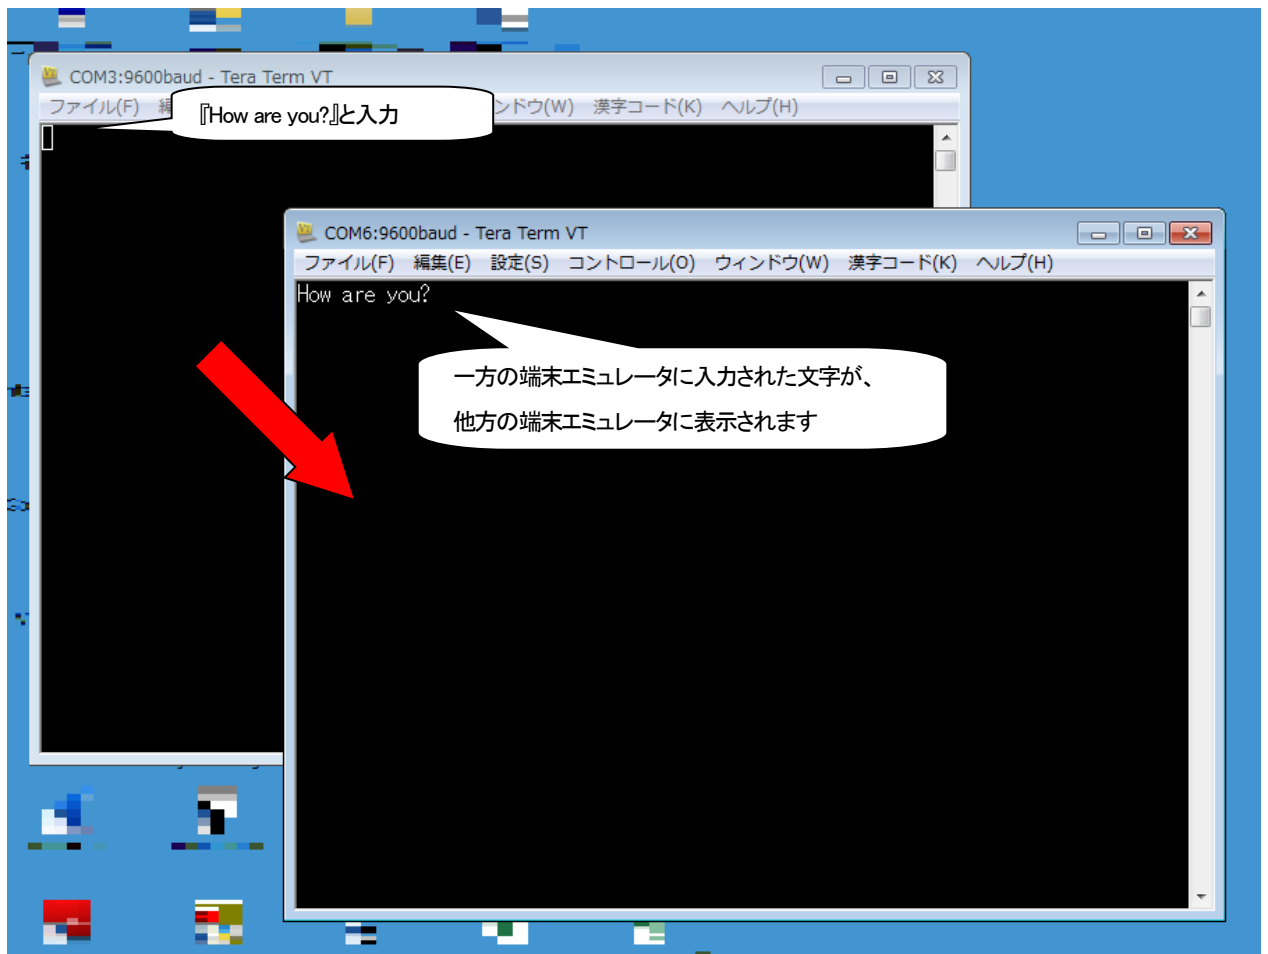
COM3:9600baud - Tera Term VT

ファイル(F) 編 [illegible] ンドウ(W) 漢字コード(K) ヘルプ(H)

『How are you?』と入力

COM6:9600baud - Tera Term VT

ファイル(F) 編集(E) 設定(S) コントロール(O) ウィンドウ(W) 漢字コード(K) ヘルプ(H)

How are you?

一方の端末エミュレータに入力された文字が、
他方の端末エミュレータに表示されます